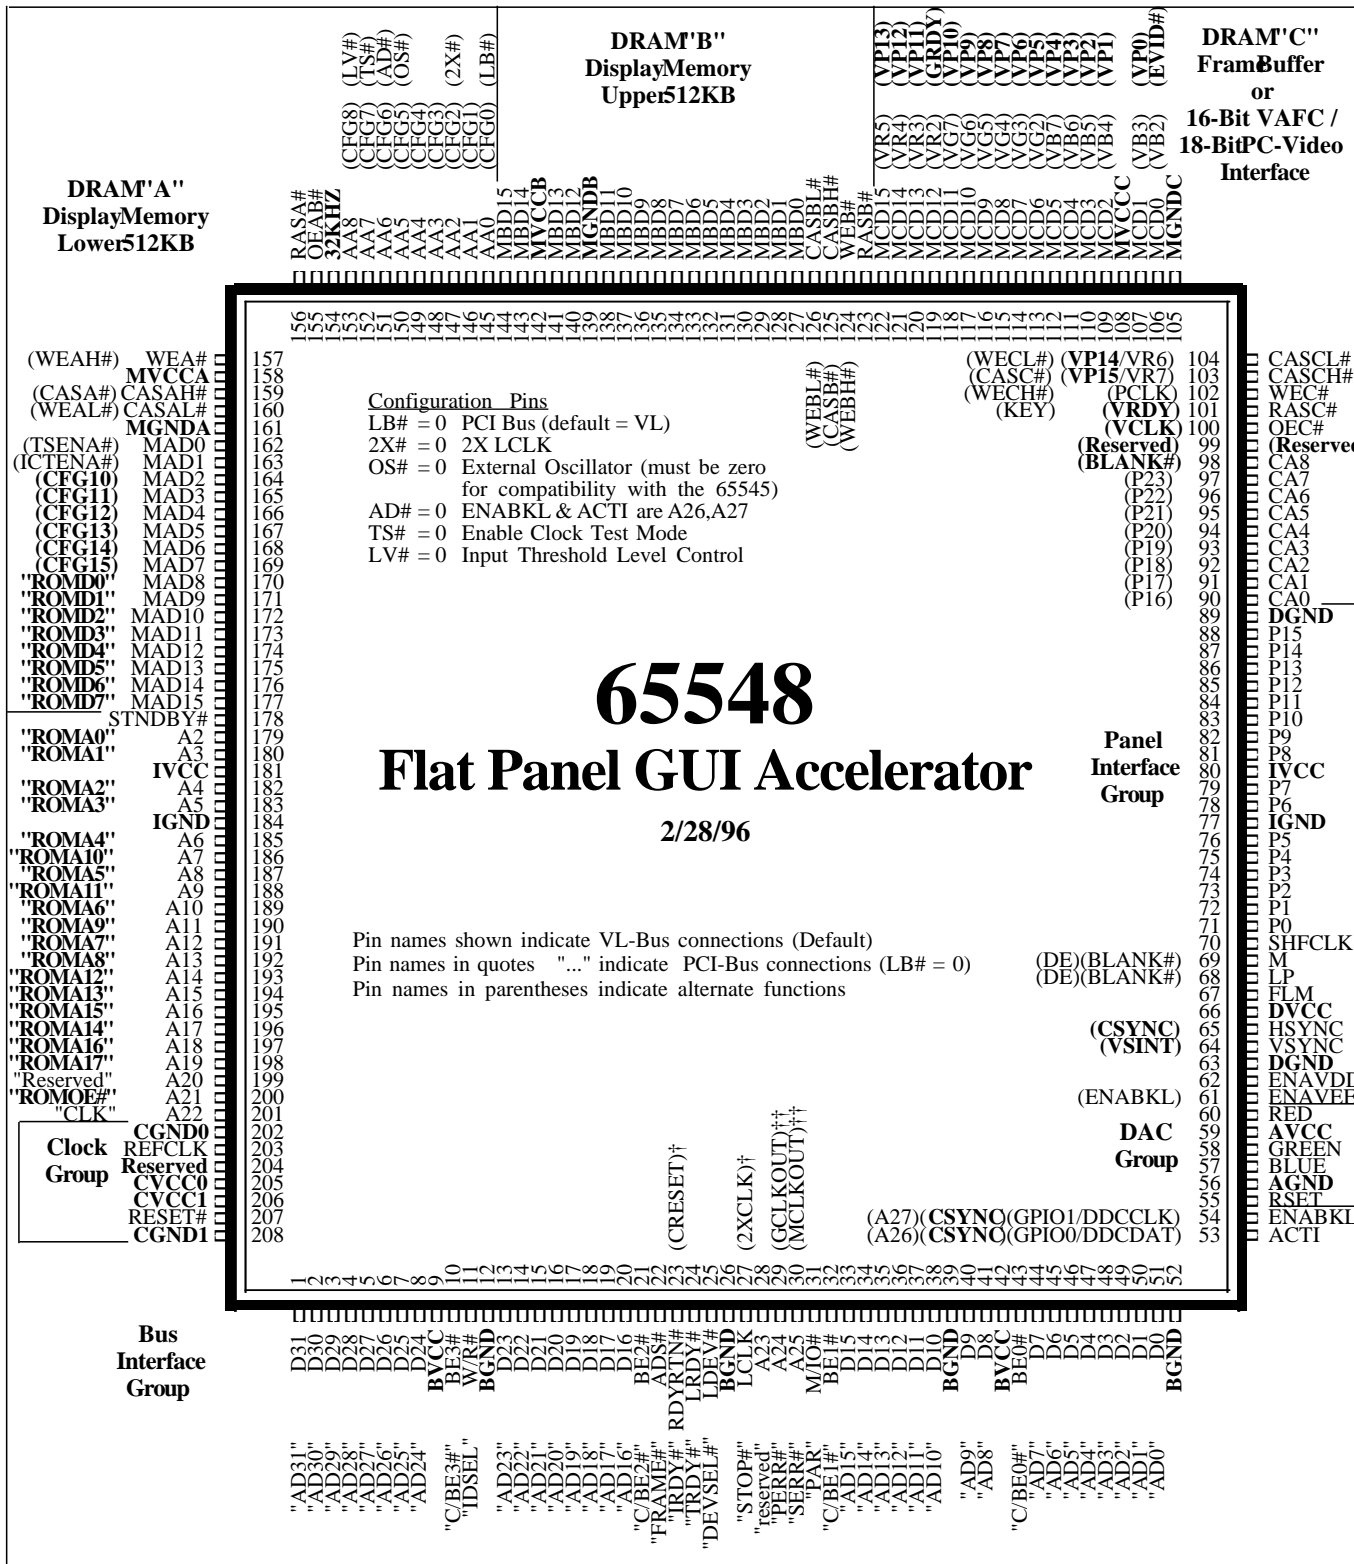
DRAM"A"
DisplayMemory
Lower512KB

(CFG8) (LV#)
(CFG7) (TS#)
(CFG6) (AD#)
(CFG5) (OS#)
(CFG4)
(CFG3)
(CFG2) (2X#)
(CFG1)
(CFG0) (LB#)

DRAM"B"
DisplayMemory
Upper512KB

(VR5) (VP13)
(VR4) (VP12)
(VR3) (VP11)
(VR2) (GRDY)
(VG7) (VP10)
(VG6) (VP9)
(VG5) (VP8)
(VG4) (VP7)
(VG3) (VP6)
(VG2) (VP5)
(VB7) (VP4)
(VB6) (VP3)
(VB5) (VP2)
(VB4) (VP1)
(VB3) (VP0)
(VB2) (EVID#)

DRAM"C"
FrameBuffer
or
16-Bit VAFC /
18-BitPC-Video
Interface

RASA# OEAB# 32KHZ AA8 AA7 AA6 AA5 AA4 AA3 AA2 AA1 AA0 MBD15 MBD14 MVCCB MBD13 MBD12 MGNDB MBD11 MBD10 MBD9 MBD8 MBD7 MBD6 MBD5 MBD4 MBD3 MBD2 MBD1 MBD0 CASBL# CASBH# WEB# RASB# MCD15 MCD14 MCD13 MCD12 MCD11 MCD10 MCD9 MCD8 MCD7 MCD6 MCD5 MCD4 MCD3 MCD2 MVCCC MCD1 MCD0 MGNDC

156 155 154 153 152 151 150 149 148 147 146 145 144 143 142 141 140 139 138 137 136 135 134 133 132 131 130 129 128 127 126 125 124 123 122 121 120 119 118 117 116 115 114 113 112 111 110 109 108 107 106 105

(WEAH#) WEA# 157
MVCCA 158
(CASA#) CASAH# 159
(WEAL#) CASAL# 160
MGNDA 161
(TSENA#) MAD0 162
(ICTENA#) MAD1 163
(CFG10) MAD2 164
(CFG11) MAD3 165
(CFG12) MAD4 166
(CFG13) MAD5 167
(CFG14) MAD6 168
(CFG15) MAD7 169
"ROMD0" MAD8 170
"ROMD1" MAD9 171
"ROMD2" MAD10 172
"ROMD3" MAD11 173
"ROMD4" MAD12 174
"ROMD5" MAD13 175
"ROMD6" MAD14 176
"ROMD7" MAD15 177
STNDBY# 178
"ROMA0" A2 179
"ROMA1" A3 180
IVCC 181
"ROMA2" A4 182
"ROMA3" A5 183
IGND 184
"ROMA4" A6 185
"ROMA10" A7 186
"ROMA5" A8 187
"ROMA11" A9 188
"ROMA6" A10 189
"ROMA9" A11 190
"ROMA7" A12 191
"ROMA8" A13 192
"ROMA12" A14 193
"ROMA13" A15 194
"ROMA15" A16 195
"ROMA14" A17 196
"ROMA16" A18 197
"ROMA17" A19 198
"Reserved" A20 199
"ROMOE#" A21 200
"CLK" A22 201
CGND0 202
Clock Group REFCLK 203
Reserved 204
CVCC0 205
CVCC1 206
RESET# 207
CGND1 208

(WEBL#)
(CASB#)
(WEBH#)

Configuration Pins
LB# = 0 PCI Bus (default = VL)
2X# = 0 2X LCLK
OS# = 0 External Oscillator (must be zero for compatibility with the 65545)
AD# = 0 ENABKL & ACTI are A26,A27
TS# = 0 Enable Clock Test Mode
LV# = 0 Input Threshold Level Control

65548
Flat Panel GUI Accelerator
2/28/96

Pin names shown indicate VL-Bus connections (Default)
Pin names in quotes "..." indicate PCI-Bus connections (LB# = 0)
Pin names in parentheses indicate alternate functions

(WECL#) (VP14/VR6) 104 CASCL#
(CASC#) (VP15/VR7) 103 CASCH#
(WECH#) (PCLK) 102 WEC#
(KEY) (VRDY) 101 RASC#
(VCLK) 100 OEC#
(Reserved) 99 (Reserved
(BLANK#) 98 CA8
(P23) 97 CA7
(P22) 96 CA6
(P21) 95 CA5
(P20) 94 CA4
(P19) 93 CA3
(P18) 92 CA2
(P17) 91 CA1
(P16) 90 CA0
89 DGND
88 P15
87 P14
86 P13
85 P12
84 P11
83 P10
Panel 82 P9
Interface 81 P8
Group 80 IVCC
79 P7
78 P6
77 IGND
76 P5
75 P4
74 P3
73 P2
72 P1
71 P0
70 SHFCLK
(DE)(BLANK#) 69 M
(DE)(BLANK#) 68 LP
67 FLM
66 DVCC
(CSYNC) 65 HSYNC
(VSINT) 64 VSYNC
63 DGND
62 ENAVDD
(ENABKL) 61 ENAVEE
60 RED
DAC 59 AVCC
Group 58 GREEN
57 BLUE
56 AGND
55 RSET
(A27)(CSYNC)(GPIO1/DDCCLK) 54 ENABKL
(A26)(CSYNC)(GPIO0/DDCDAT) 53 ACTI

(CRESET)† (2XCLK)† (GCLKOUT)‡‡ (MCLKOUT)‡‡

1 2 3 4 5 6 7 8 9 10 11 12 13 14 15 16 17 18 19 20 21 22 23 24 25 26 27 28 29 30 31 32 33 34 35 36 37 38 39 40 41 42 43 44 45 46 47 48 49 50 51 52

Bus
Interface
Group

D31 D30 D29 D28 D27 D26 D25 D24 BVCC BE3# W/R# BGND D23 D22 D21 D20 D19 D18 D17 D16 BE2# ADS# RDYRTN# LRDY# LDEV# BGND LCLK A23 A24 A25 M/IO# BE1# D15 D14 D13 D12 D11 D10 BGND D9 D8 BVCC BE0# D7 D6 D5 D4 D3 D2 D1 D0 BGND

"AD31" "AD30" "AD29" "AD28" "AD27" "AD26" "AD25" "AD24" "C/BE3#" "IDSEL" "AD23" "AD22" "AD21" "AD20" "AD19" "AD18" "AD17" "AD16" "C/BE2#" "FRAME#" "IRDY#" "TRDY#" "DEVSEL#" "STOP#" "reserved" "PERR#" "SERR#" "PAR" "C/BE1#" "AD15" "AD14" "AD13" "AD12" "AD11" "AD10" "AD9" "AD8" "C/BE0#" "AD7" "AD6" "AD5" "AD4" "AD3" "AD2" "AD1" "AD0"